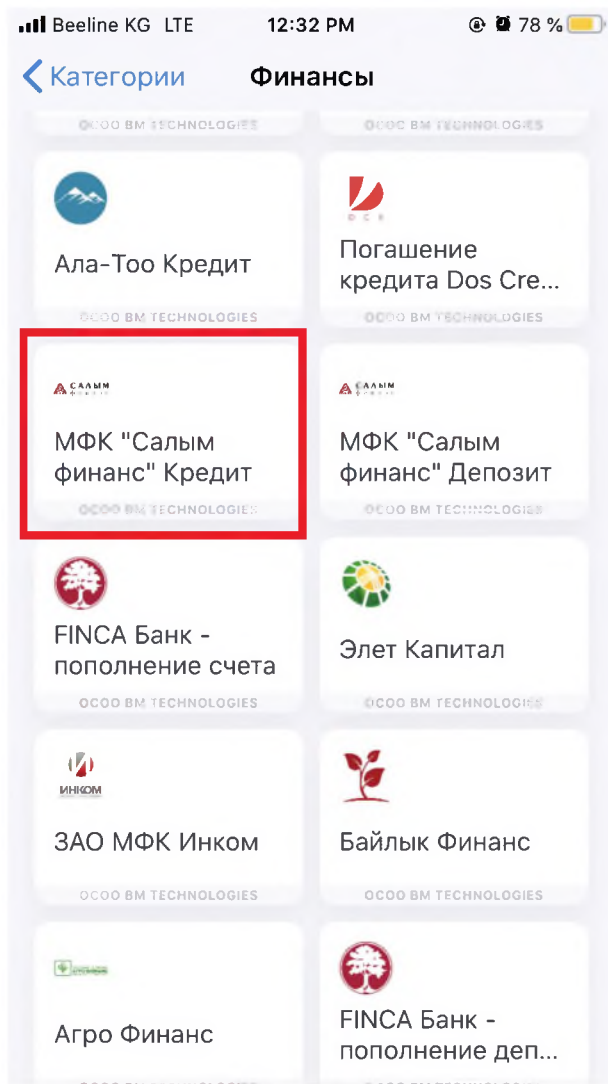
Beeline KG LTE 12:32 PM 78 %

Категории Финансы

ОСОО BM TECHNOLOGIES ОСОО BM TECHNOLOGIES

Ала-Тоо Кредит

ОСОО BM TECHNOLOGIES

DCS

Погашение кредита Dos Cre...

ОСОО BM TECHNOLOGIES

САЛЫМ

МФК "Салым финанс" Кредит

ОСОО BM TECHNOLOGIES

САЛЫМ

МФК "Салым финанс" Депозит

ОСОО BM TECHNOLOGIES

FINCA Банк - пополнение счета

ОСОО BM TECHNOLOGIES

Элет Капитал

ОСОО BM TECHNOLOGIES

ИНКОМ

ЗАО МФК Инком

Байлык Финанс

Агро Финанс

FINCA Банк - пополнение деп...